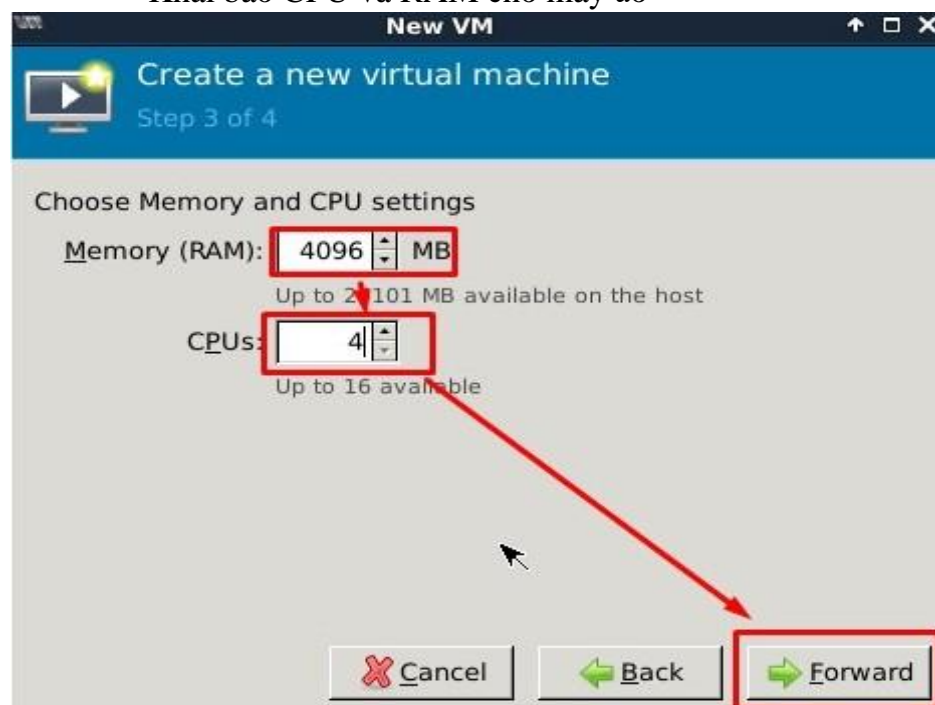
Khai báo CPU và RAM cho máy ảo

New VM

Create a new virtual machine
Step 3 of 4

Choose Memory and CPU settings
Memory (RAM): 4096 MB
Up to 2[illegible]101 MB available on the host
CPUs: 4
Up to 16 ava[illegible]ble

Cancel Back Forward